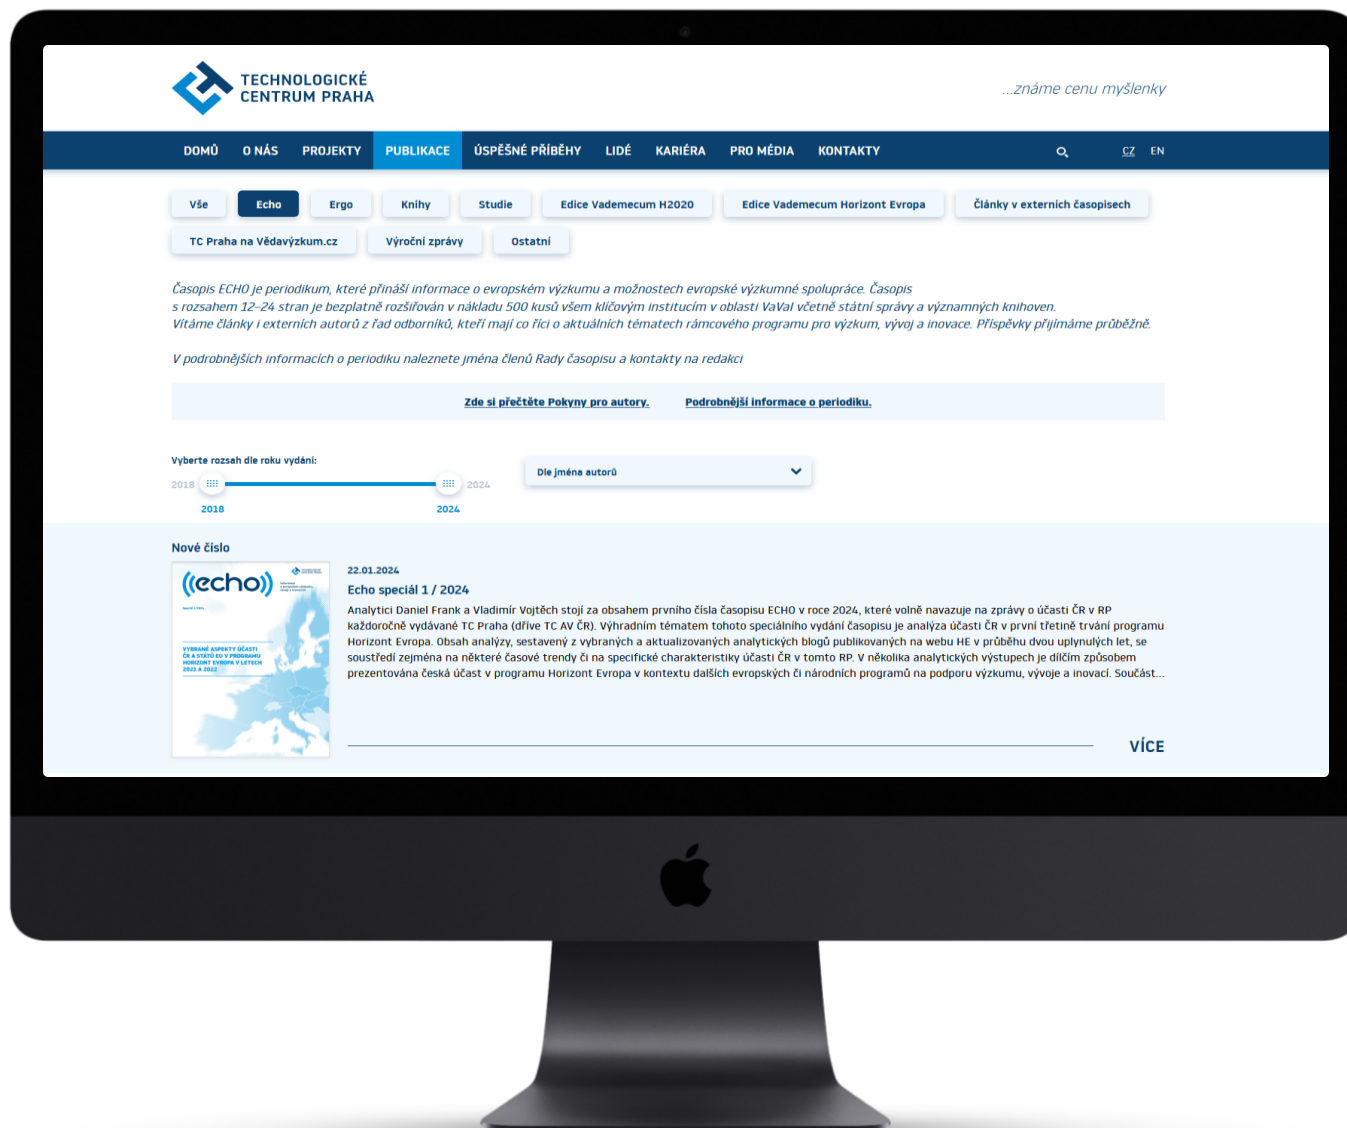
TECHNOLOGICKÉ CENTRUM PRAHA

...známe cenu myšlenky

DOMŮ O NÁS PROJEKTY PUBLIKACE ÚSPĚŠNÉ PŘÍBĚHY LIDÉ KARIÉRA PRO MÉDIA KONTAKTY CZ EN

Vše Echo Ergo Knihy Studie Edice Vademecum H2020 Edice Vademecum Horizont Evropa Články v externích časopisech TC Praha na Vědavýzkum.cz Výroční zprávy Ostatní

Časopis ECHO je periodikum, které přináší informace o evropském výzkumu a možnostech evropské výzkumné spolupráce. Časopis s rozsahem 12–24 stran je bezplatně rozšiřován v nákladu 500 kusů všem klíčovým institucím v oblasti VaVaI včetně státní správy a významných knihoven. Vítáme články i externích autorů z řad odborníků, kteří mají co říci o aktuálních tématech rámcového programu pro výzkum, vývoj a inovace. Příspěvky přijímáme průběžně.

V podrobnějších informacích o periodiku naleznete jména členů Rady časopisu a kontakty na redakci

Zde si přečtěte Pokyny pro autory. Podrobnější informace o periodiku.

Vyberte rozsah dle roku vydání:

2018 2024

2018 2024

Dle jména autorů

Nové číslo

(echo)

VYBRANÉ ASPEKTY ÚČASTI ČR A STÁTŮ EU V PROGRAMU HORIZONT EVROPA V LETECH 2021 A 2022

22.01.2024

Echo speciál 1 / 2024

Analytici Daniel Frank a Vladimír Vojtěch stojí za obsahem prvního čísla časopisu ECHO v roce 2024, které volně navazuje na zprávy o účasti ČR v RP každoročně vydávané TC Praha (dříve TC AV ČR). Výhradním tématem tohoto speciálního vydání časopisu je analýza účasti ČR v první třetině trvání programu Horizont Evropa. Obsah analýzy, sestavený z vybraných a aktualizovaných analytických blogů publikovaných na webu HE v průběhu dvou uplynulých let, se soustředí zejména na některé časové trendy či na specifické charakteristiky účasti ČR v tomto RP. V několika analytických výstupech je dílčím způsobem prezentována česká účast v programu Horizont Evropa v kontextu dalších evropských či národních programů na podporu výzkumu, vývoje a inovací. Součást...

VÍCE